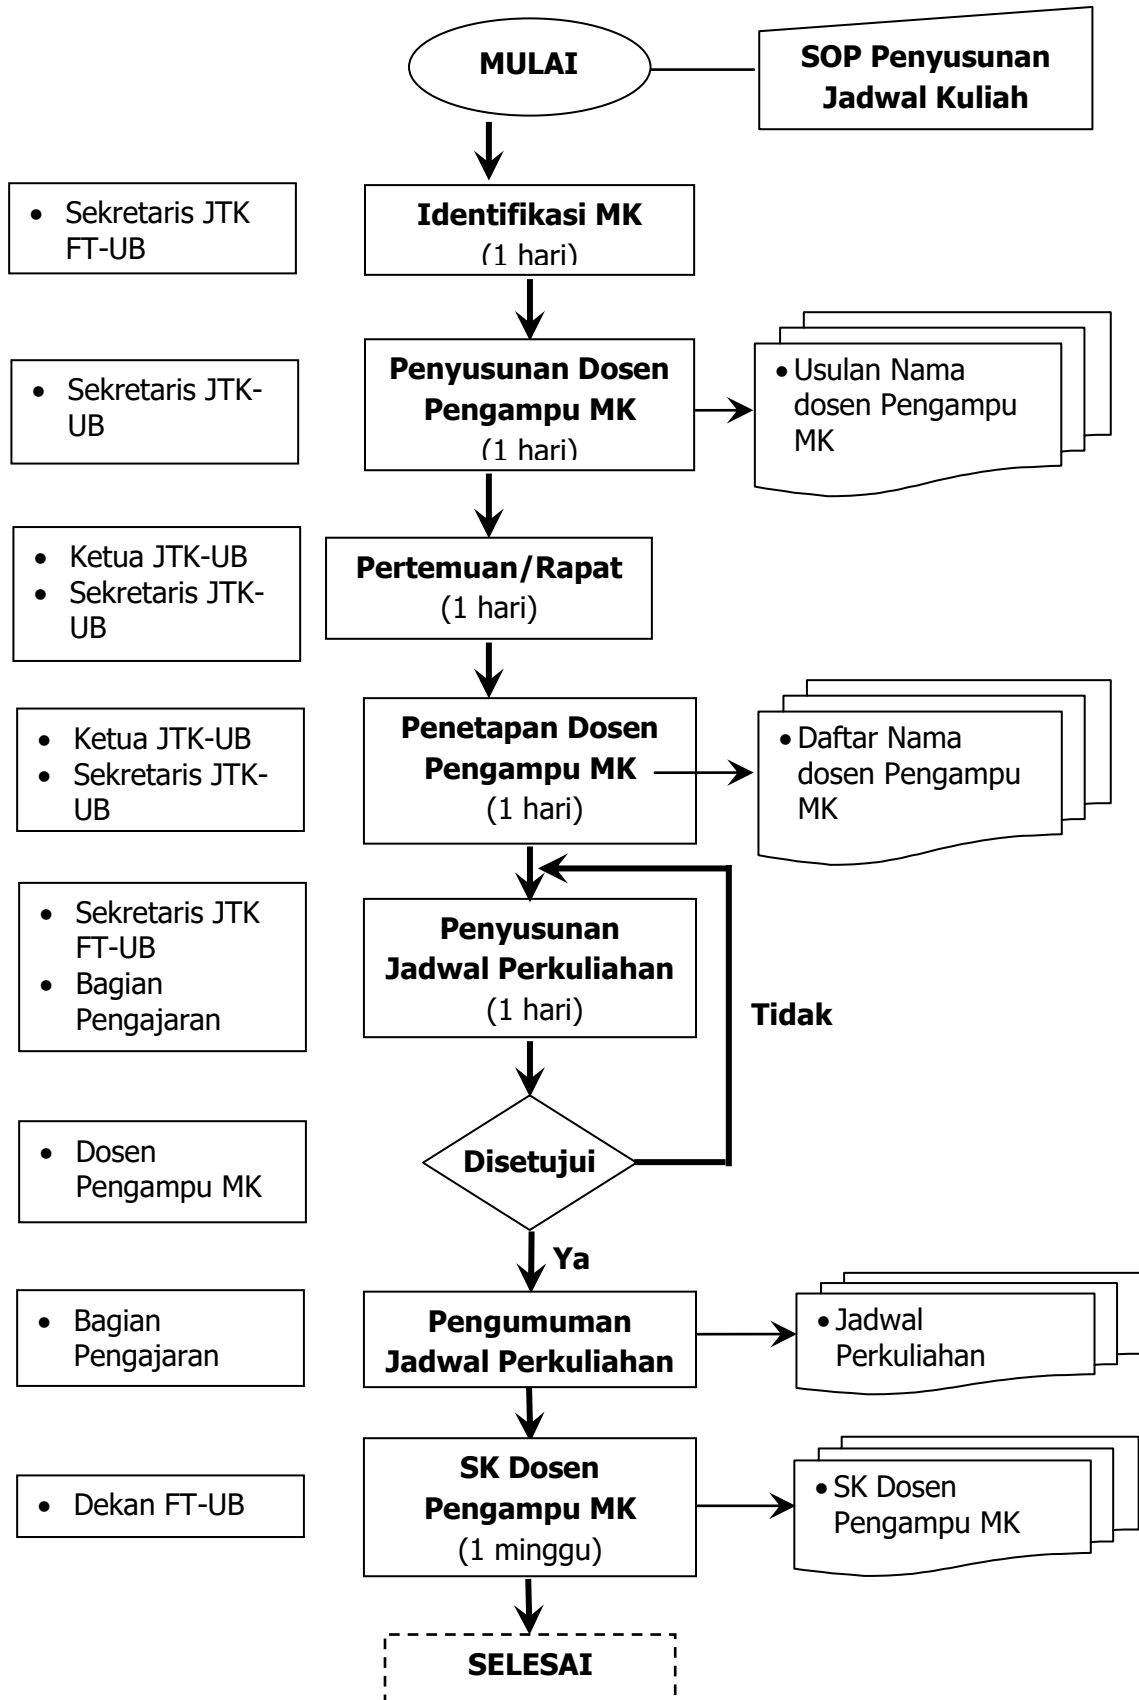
MULAI

SOP Penyusunan Jadwal Kuliah

• Sekretaris JTK FT-UB

Identifikasi MK
(1 hari)

• Sekretaris JTK-UB

Penyusunan Dosen Pengampu MK
(1 hari)

• Usulan Nama dosen Pengampu MK

• Ketua JTK-UB
• Sekretaris JTK-UB

Pertemuan/Rapat
(1 hari)

• Ketua JTK-UB
• Sekretaris JTK-UB

Penetapan Dosen Pengampu MK
(1 hari)

• Daftar Nama dosen Pengampu MK

• Sekretaris JTK FT-UB
• Bagian Pengajaran

Penyusunan Jadwal Perkuliahan
(1 hari)

Tidak

• Dosen Pengampu MK

Disetujui

Ya

• Bagian Pengajaran

Pengumuman Jadwal Perkuliahan

• Jadwal Perkuliahan

• Dekan FT-UB

SK Dosen Pengampu MK
(1 minggu)

• SK Dosen Pengampu MK

SELESAI